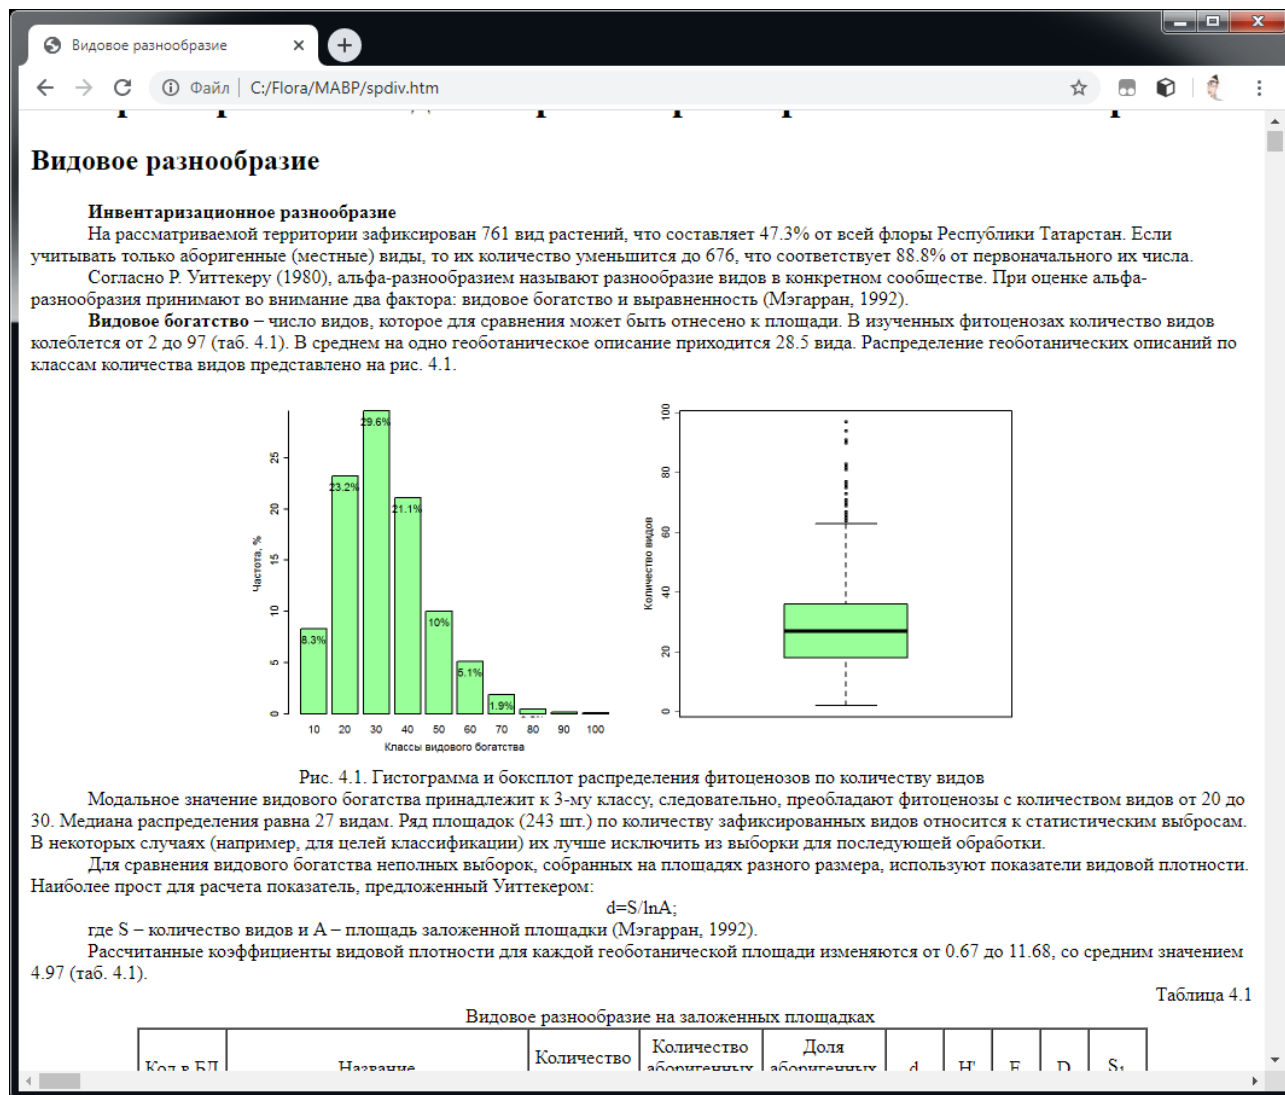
Видовое разнообразие

Файл | C:/Flora/MABP/spdiv.htm

Видовое разнообразие

Инвентаризационное разнообразие
На рассматриваемой территории зафиксирован 761 вид растений, что составляет 47.3% от всей флоры Республики Татарстан. Если учитывать только аборигенные (местные) виды, то их количество уменьшится до 676, что соответствует 88.8% от первоначального их числа.
Согласно Р. Уиттекеру (1980), альфа-разнообразием называют разнообразие видов в конкретном сообществе. При оценке альфа-разнообразия принимают во внимание два фактора: видовое богатство и выравненность (Мэгарран, 1992).
Видовое богатство – число видов, которое для сравнения может быть отнесено к площади. В изученных фитоценозах количество видов колеблется от 2 до 97 (таб. 4.1). В среднем на одно геоботаническое описание приходится 28.5 вида. Распределение геоботанических описаний по классам количества видов представлено на рис. 4.1.

29.6%
23.2%
21.1%
10%
8.3%
5.1%
1.9%
0 5 10 15 20 25
Частота, %
10 20 30 40 50 60 70 80 90 100
Классы видового богатства

Количество видов
0 20 40 60 80 100

Рис. 4.1. Гистограмма и боксплот распределения фитоценозов по количеству видов
Модальное значение видового богатства принадлежит к 3-му классу, следовательно, преобладают фитоценозы с количеством видов от 20 до 30. Медиана распределения равна 27 видам. Ряд площадок (243 шт.) по количеству зафиксированных видов относится к статистическим выбросам. В некоторых случаях (например, для целей классификации) их лучше исключить из выборки для последующей обработки.
Для сравнения видового богатства неполных выборок, собранных на площадях разного размера, используют показатели видовой плотности. Наиболее прост для расчета показатель, предложенный Уиттекером:
d=S/lnA;
где S – количество видов и A – площадь заложенной площадки (Мэгарран, 1992).
Рассчитанные коэффициенты видовой плотности для каждой геоботанической площади изменяются от 0.67 до 11.68, со средним значением 4.97 (таб. 4.1).

Таблица 4.1
Видовое разнообразие на заложенных площадках

| Код в БД | Название | Количество | Количество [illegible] | Доля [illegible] | d | H' | E | D | S₁ |